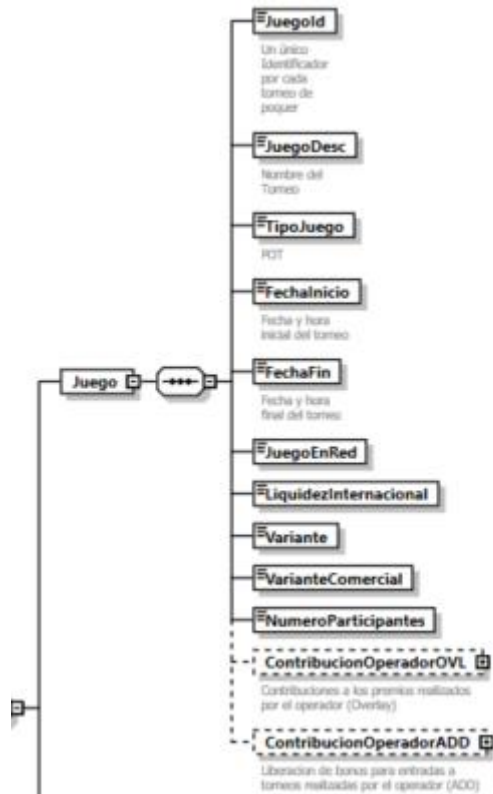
JuegoId

Un único Identificador por cada torneo de poquer

JuegoDesc

Nombre del Torneo

TipoJuego

POT

FechaInicio

Fecha y hora inicial del torneo

Juego

FechaFin

Fecha y hora final del torneo

JuegoEnRed

LiquidezInternacional

Variante

VarianteComercial

NumeroParticipantes

ContribucionOperadorOVL

Contribuciones a los premios realizados por el operador (Overlay)

ContribucionOperadorADD

Liberacion de bonus para entradas a torneos realizadas por el operador (ADD)